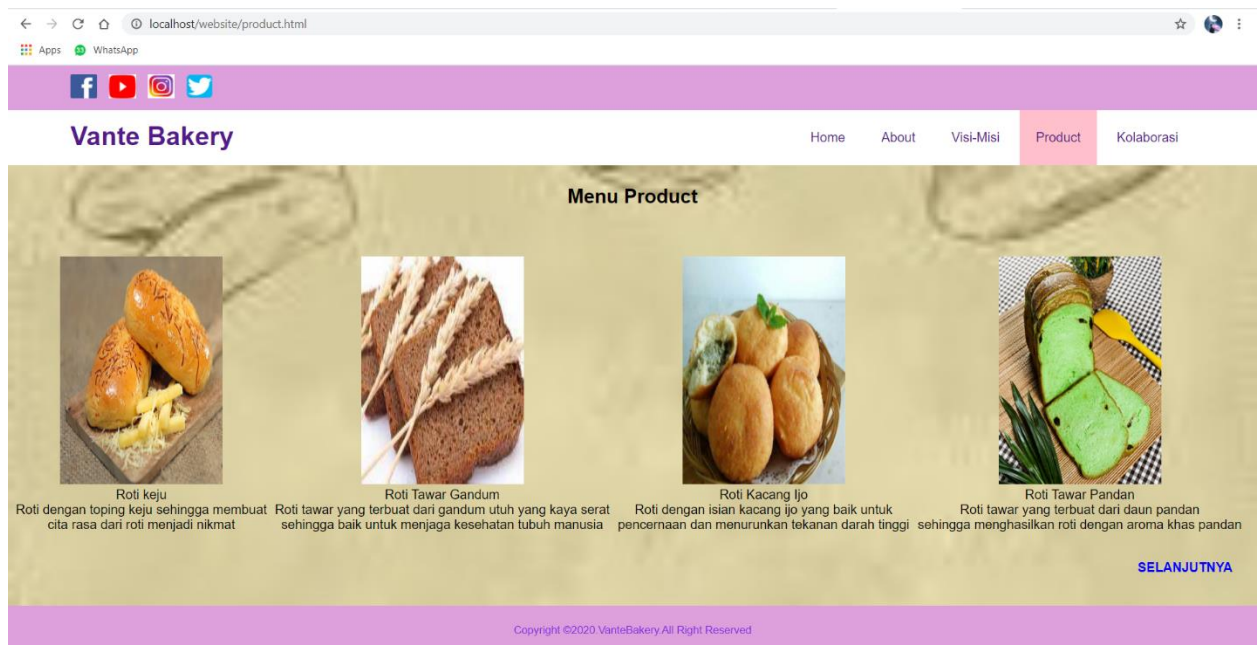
localhost/website/product.html

Apps WhatsApp

Vante Bakery

Home About Visi-Misi Product Kolaborasi

Menu Product

Roti keju
Roti dengan toping keju sehingga membuat cita rasa dari roti menjadi nikmat

Roti Tawar Gandum
Roti tawar yang terbuat dari gandum utuh yang kaya serat sehingga baik untuk menjaga kesehatan tubuh manusia

Roti Kacang Ijo
Roti dengan isian kacang ijo yang baik untuk pencernaan dan menurunkan tekanan darah tinggi

Roti Tawar Pandan
Roti tawar yang terbuat dari daun pandan sehingga menghasilkan roti dengan aroma khas pandan

SELANJUTNYA

Copyright ©2020.VanteBakery.All Right Reserved